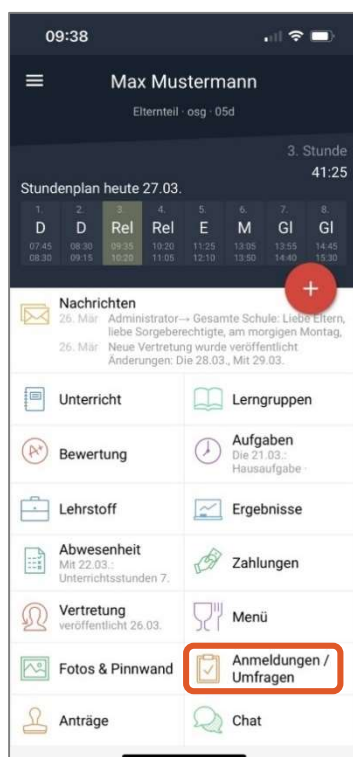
09:38

Max Mustermann
Elternteil · osg · 05d

3. Stunde
41:25

Stundenplan heute 27.03.

| 1. | 2. | 3. | 4. | 5. | 6. | 7. | 8. |
|---|---|---|---|---|---|---|---|
| D | D | Rel | Rel | E | M | Gl | Gl |
| 07:45 08:30 | 08:30 09:15 | 09:35 10:20 | 10:20 11:05 | 11:25 12:10 | 13:05 13:50 | 13:55 14:40 | 14:45 15:30 |

+

Nachrichten
26. Mär Administrator → Gesamte Schule: Liebe Eltern, liebe Sorgeberechtigte, am morgigen Montag,
26. Mär Neue Vertretung wurde veröffentlicht Änderungen: Die 28.03., Mit 29.03.

Unterricht
Lerngruppen
Bewertung
Aufgaben
Die 21.03.: Hausaufgabe ·
Lehrstoff
Ergebnisse
Abwesenheit
Mit 22.03.: Unterrichtsstunden 7.
Zahlungen
Vertretung
veröffentlicht 26.03.
Menü
Fotos & Pinnwand
Anmeldungen / Umfragen
Anträge
Chat